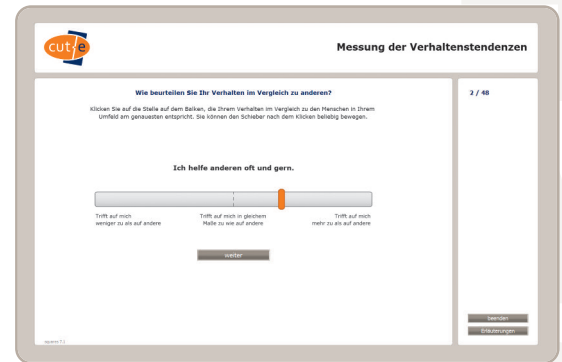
cut-e

Messung der Verhaltenstendenzen

Wie beurteilen Sie Ihr Verhalten im Vergleich zu anderen?

Klicken Sie auf die Stelle auf dem Balken, die Ihrem Verhalten im Vergleich zu den Menschen in Ihrem Umfeld am genauesten entspricht. Sie können den Schieber nach dem Klicken beliebig bewegen.

2 / 48

Ich helfe anderen oft und gern.

Trifft auf mich weniger zu als auf andere

Trifft auf mich in gleichem Maße zu wie auf andere

Trifft auf mich mehr zu als auf andere

weiter

beenden

Erläuterungen

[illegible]